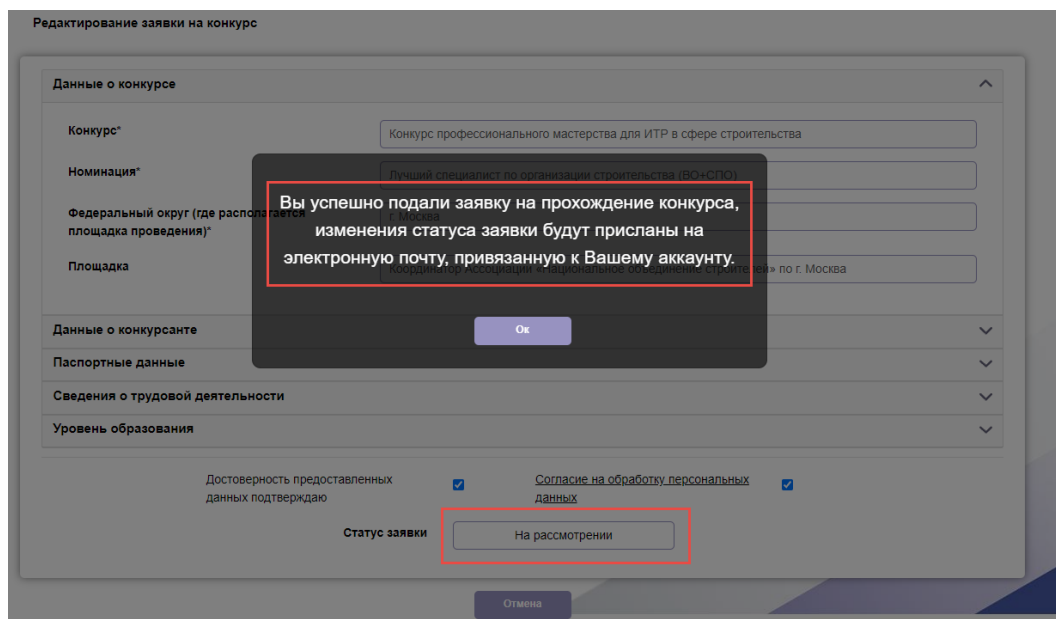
Редактирование заявки на конкурс

Данные о конкурсе

Конкурс*
Конкурс профессионального мастерства для ИТР в сфере строительства

Номинация*
Лучший специалист по организации строительства (ВО+СПО)

Федеральный округ (где располагается площадка проведения)*
г. Москва

Площадка
Координатор Ассоциации «Национальное объединение строителей» по г. Москва

Вы успешно подали заявку на прохождение конкурса, изменения статуса заявки будут присланы на электронную почту, привязанную к Вашему аккаунту.

Ок

Данные о конкурсанте
Паспортные данные
Сведения о трудовой деятельности
Уровень образования

Достоверность предоставленных данных подтверждаю
Согласие на обработку персональных данных

Статус заявки
На рассмотрении

Отмена